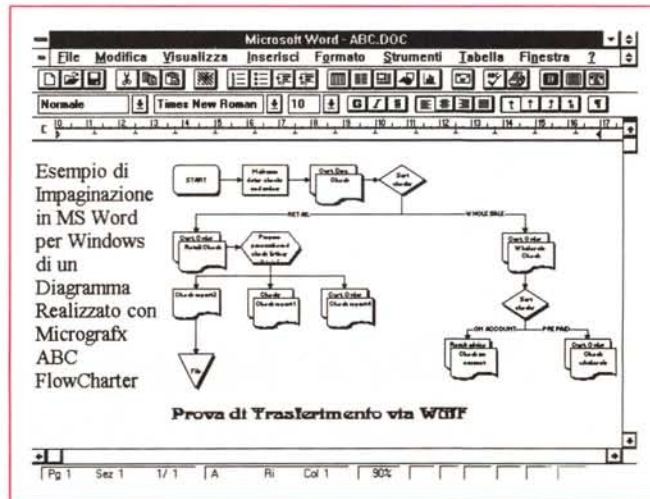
Microsoft Word - ABC.DOC

File Modifica Visualizza Inserisci Formato Strumenti Tabella Finestra ?

Normale Times New Roman 10

Esempio di Impaginazione in MS Word per Windows di un Diagramma Realizzato con Micrografx ABC FlowCharter

START

Maintain data check and order

Sort Dec Check

Sort check

RETAIL

WHOLESALE

Sort Order Retail Check

Prepare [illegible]

Sort Order Wholesale Check

Check report2

Check Check report1

Sort Order Check report3

Sort check

ON ACCOUNT

PRE PAID

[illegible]

Sort Order Check wholesale

File

Prova di Trasferimento via WMF

Pg 1 Sez 1 1/1 A Ri Col 1 90%